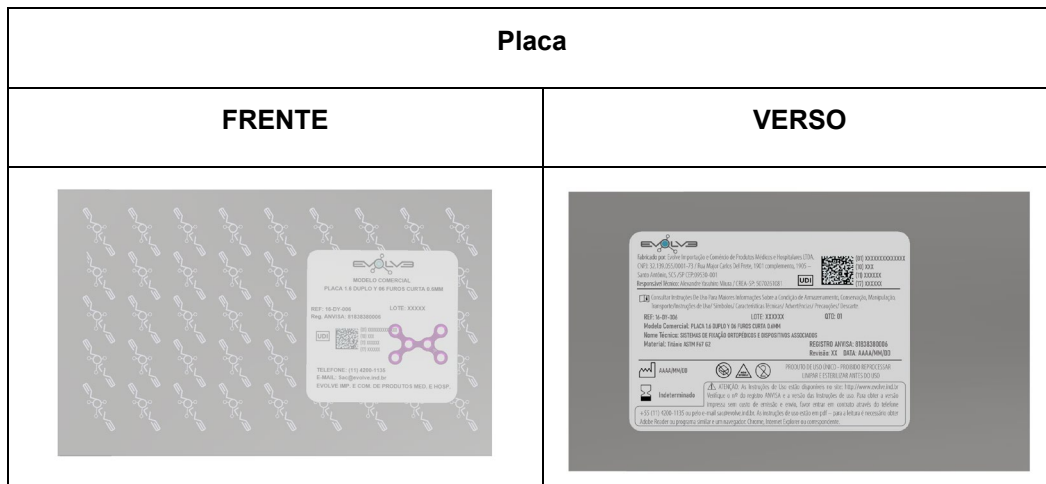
| Placa | |
|---|---|
| FRENTE | VERSO |
| EVOLVE<br>MODELO COMERCIAL<br>PLACA 1 X DUPLO Y 06 FUROS CURTA 0.6MM<br>REF: 16-DY-006 LOTE: XXXXX<br>Reg. ANVISA: 81538380006<br>UDI<br>TELEFONE: (11) 4206-1135<br>E-MAIL: sac@evolve.ind.br<br>EVOLVE IMP. E COM. DE PRODUTOS MED. E HOSP. | EVOLVE<br>Fabricado por: Evolve Importação e Comércio de Produtos Médicos e Hospitalares LTDA.<br>CNPJ: 32.199.355/0001-73 / Rua Major Carlos Del Prete, 1901 complemento, 1905 – Santo Antônio, SCS-SP- CEP:09530-001<br>Responsável Técnico: Alexandre Koubik Maua / CREA-SP: 5070251081<br>UDI (01) XXXXXXXXXXXXX (10) XXX (11) XXXXXX (17) XXXXXX<br>Consultar Instruções De Uso Para Maiores Informações Sobre a Condição de Armazenamento, Conservação, Manipulação, Transporte/Instruções de Uso/ Símbolos/ Características Técnicas/ Advertências/ Precauções/ Descarte<br>REF: 16-DY-006 LOTE: XXXXX QTD: 01<br>Modelo Comercial: PLACA 1 X DUPLO Y 06 FUROS CURTA 0,6MM<br>Nome Técnico: SISTEMAS DE FIXAÇÃO ORTOPÉDICOS E DISPOSITIVOS ASSOCIADOS<br>Material: Titânio ASTM F67 G2<br>REGISTRO ANVISA: 81538380006<br>Revisão: XX DATA: AAAA/MM/DD<br>AAAA/MM/DD<br>PRODUTO DE USO ÚNICO - PROIBIDO REPROCESSAR<br>LIMPAR E ESTERILIZAR ANTES DO USO<br>Indeterminado<br>ATENÇÃO: As Instruções de Uso estão disponíveis no site: http://www.evolve.ind.br Verifique o nº do registro ANVISA e a versão das Instruções de uso. Para obter a versão impressa sem custo de remessa e envio, favor entrar em contato através do telefone +55 (11) 4206-1135 ou pelo e-mail sac@evolve.ind.br. As Instruções de uso estão em pdf – para a leitura é necessário obter Adobe Reader ou programa similar e um navegador Chrome, Internet Explorer ou correspondente. |